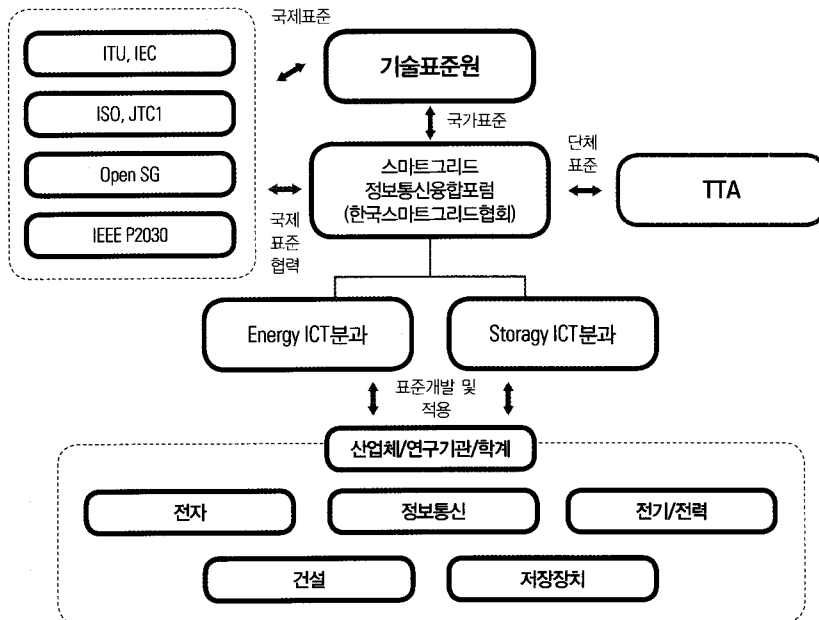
ITU, IEC

ISO, JTC1

Open SG

IEEE P2030

국제표준

기술표준원

국가표준

스마트그리드 정보통신융합포럼 (한국스마트그리드협회)

국제 표준 협력

단체 표준

TTA

Energy ICT분과

Storagy ICT분과

표준개발 및 적용

산업체/연구기관/학계

전자

정보통신

전기/전력

건설

저장장치